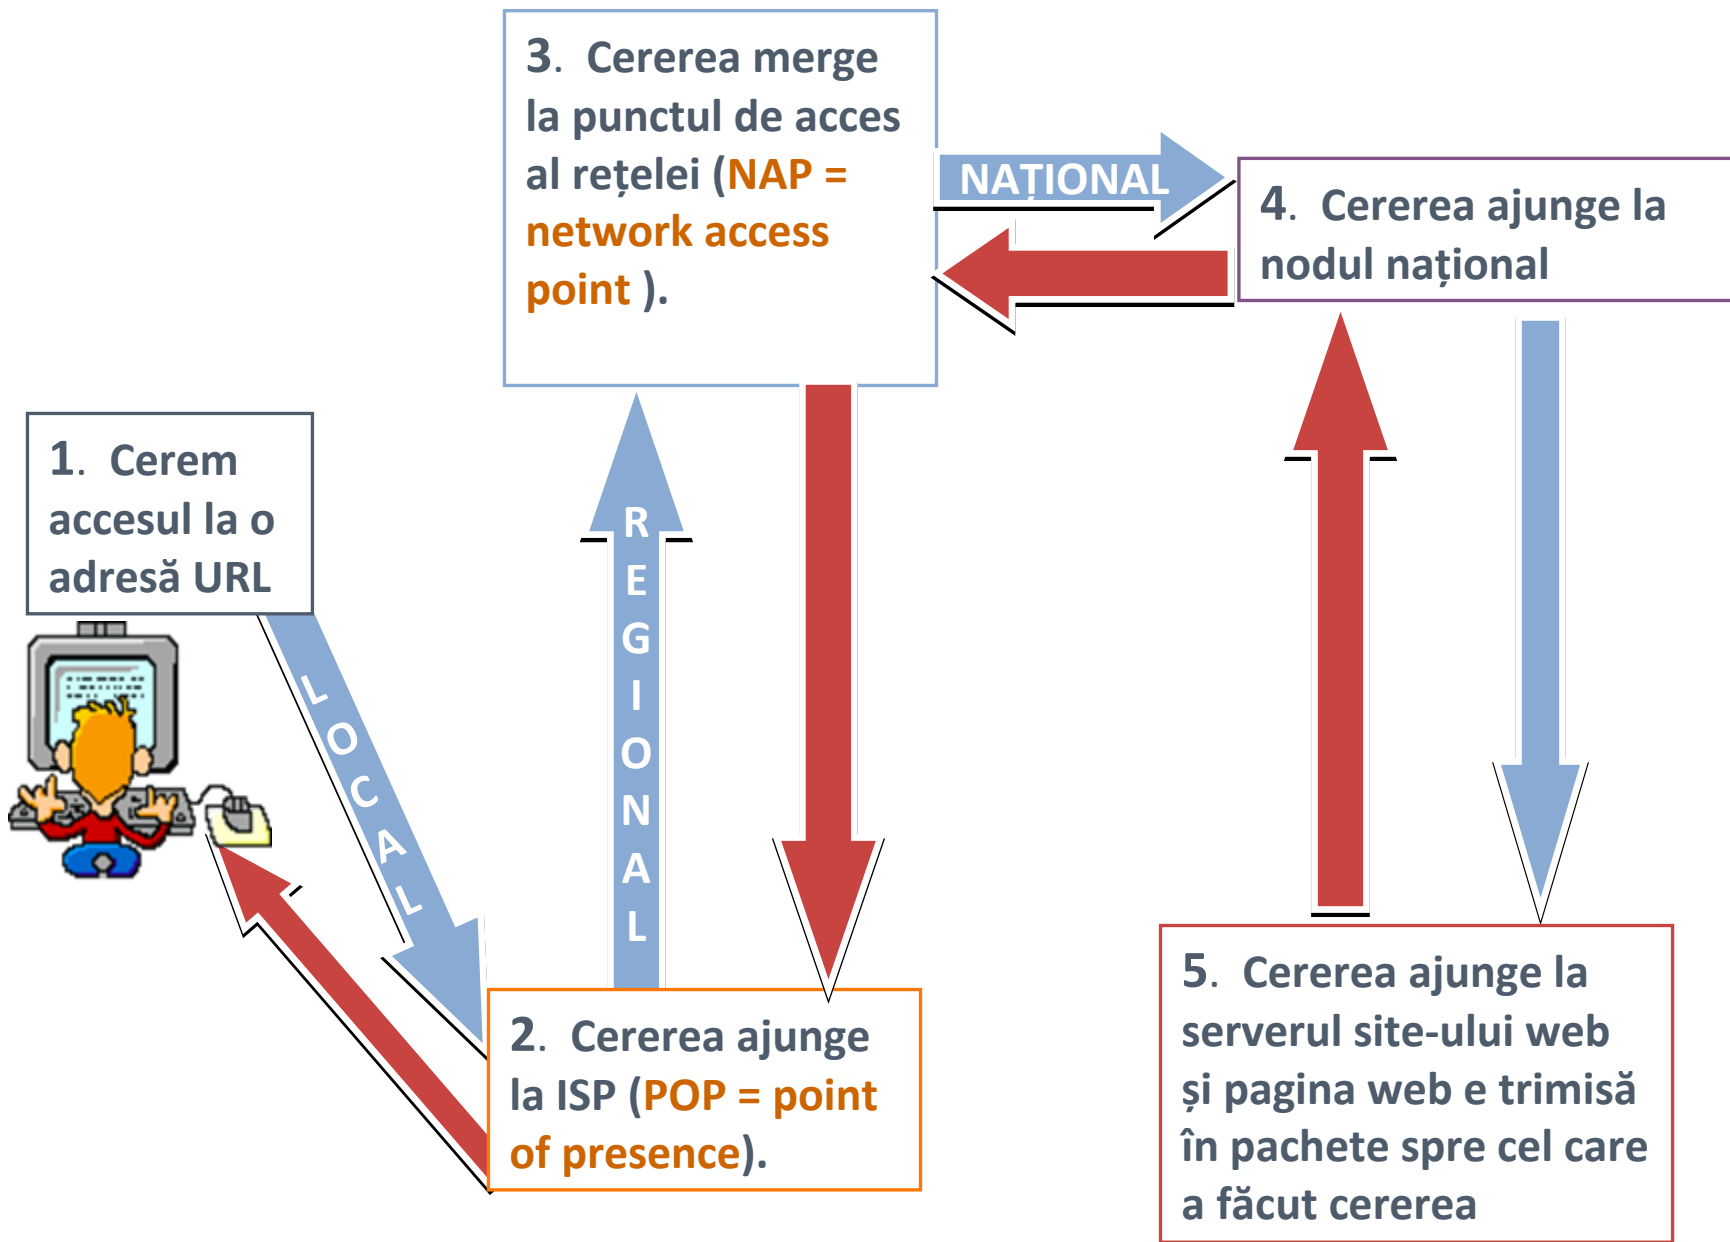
3. Cererea merge la punctul de acces al rețelei (NAP = network access point ).

NAȚIONAL

4. Cererea ajunge la nodul național

1. Cerem accesul la o adresă URL

LOCAL

REGIONAL

2. Cererea ajunge la ISP (POP = point of presence).

5. Cererea ajunge la serverul site-ului web și pagina web e trimisă în pachete spre cel care a făcut cererea